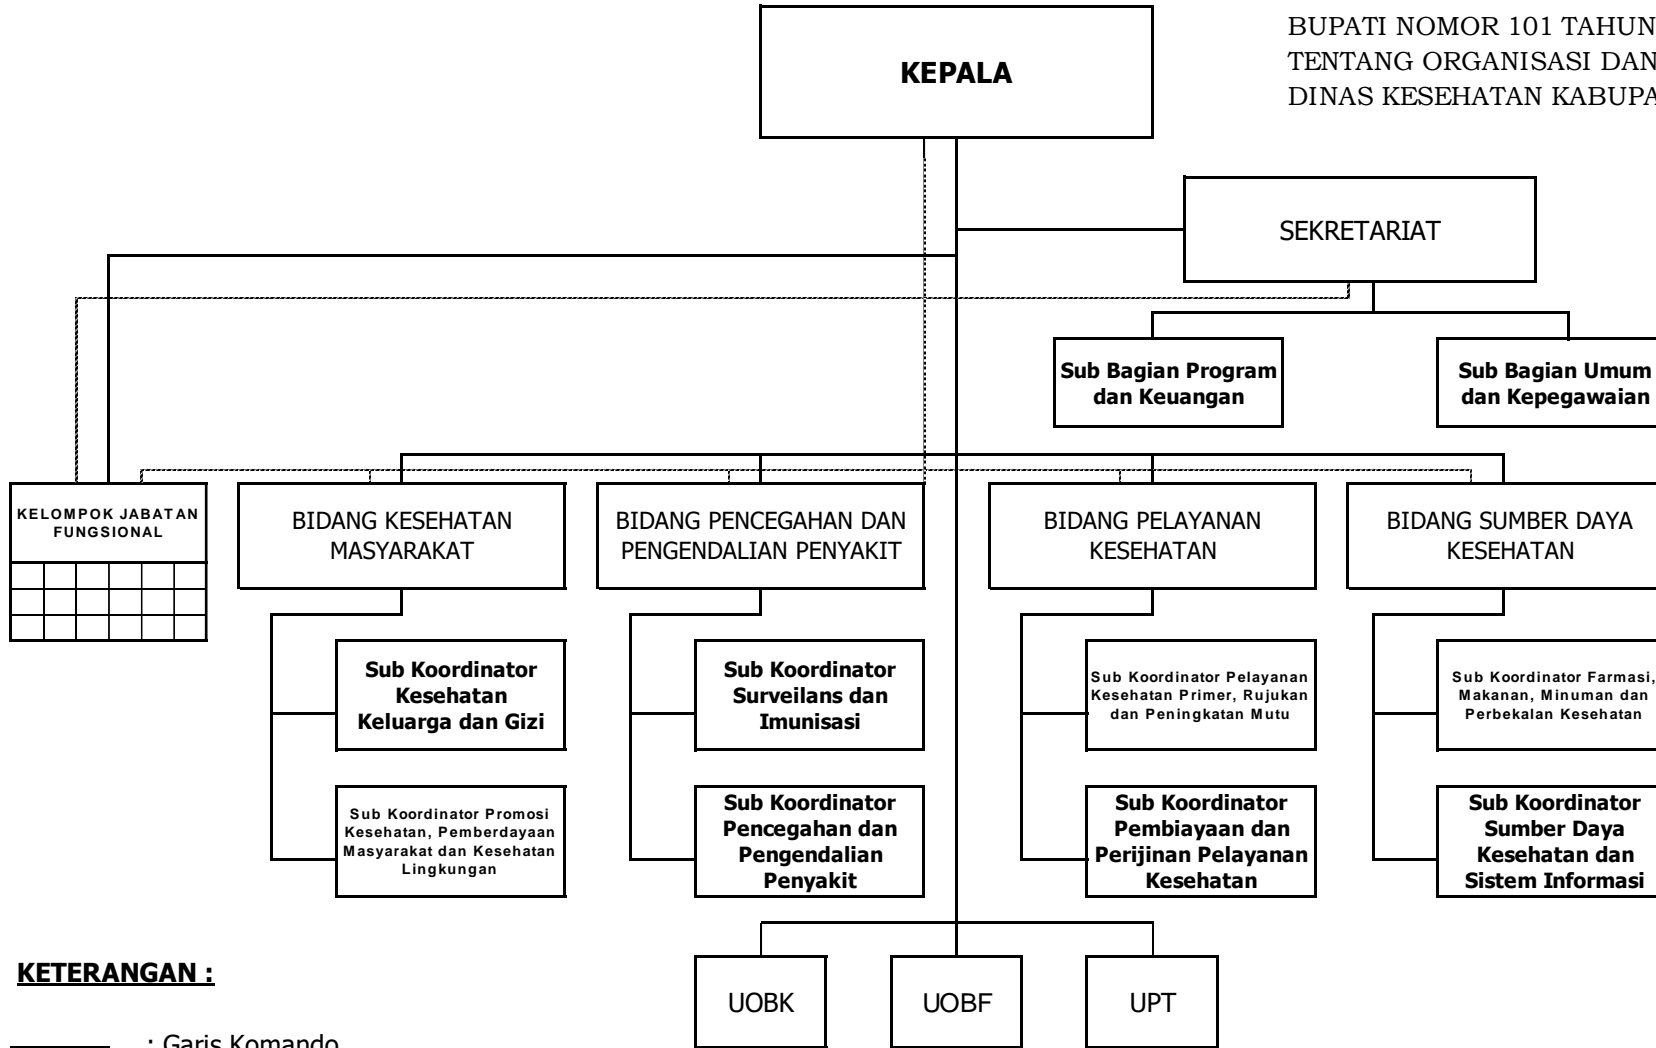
BUPATI NOMOR 101 TAHUN
TENTANG ORGANISASI DAN
DINAS KESEHATAN KABUPA

KEPALA

SEKRETARIAT

Sub Bagian Program dan Keuangan

Sub Bagian Umum dan Kepegawaian

KELOMPOK JABATAN FUNGSIONAL

BIDANG KESEHATAN MASYARAKAT

Sub Koordinator Kesehatan Keluarga dan Gizi

Sub Koordinator Promosi Kesehatan, Pemberdayaan Masyarakat dan Kesehatan Lingkungan

BIDANG PENCEGAHAN DAN PENGENDALIAN PENYAKIT

Sub Koordinator Surveilans dan Imunisasi

Sub Koordinator Pencegahan dan Pengendalian Penyakit

BIDANG PELAYANAN KESEHATAN

Sub Koordinator Pelayanan Kesehatan Primer, Rujukan dan Peningkatan Mutu

Sub Koordinator Pembiayaan dan Perijinan Pelayanan Kesehatan

BIDANG SUMBER DAYA KESEHATAN

Sub Koordinator Farmasi, Makanan, Minuman dan Perbekalan Kesehatan

Sub Koordinator Sumber Daya Kesehatan dan Sistem Informasi

UOBK

UOBF

UPT

KETERANGAN :

: Garis Komando